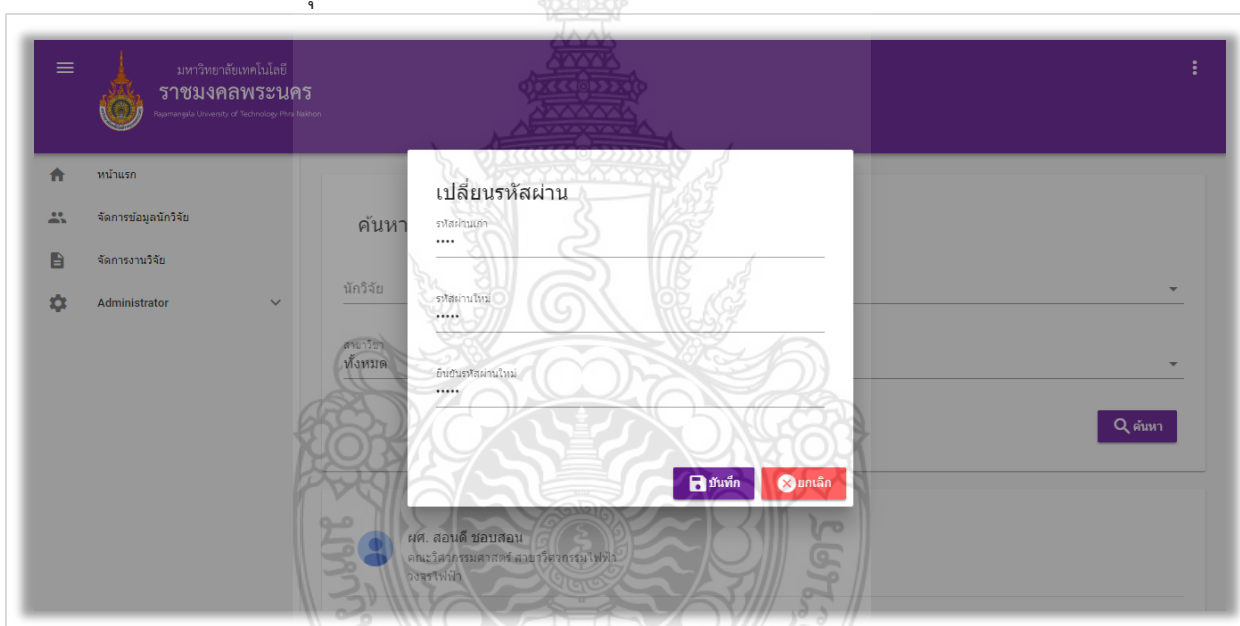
มหาวิทยาลัยเทคโนโลยี
ราชมงคลพระนคร
Rajamangala University of Technology Phra Nakhon

หน้าแรก
จัดการข้อมูลนักวิจัย
จัดการงานวิจัย
Administrator

ค้นหา

นักวิจัย

สาขาวิชา
ทั้งหมด

ค้นหา

ผศ. สอนดี ขอบสอน
คณะวิศวกรรมศาสตร์ สาขาวิศวกรรมไฟฟ้า
วงจรไฟฟ้า

เปลี่ยนรหัสผ่าน
รหัสผ่านเก่า
••••
รหัสผ่านใหม่
•••••
ยืนยันรหัสผ่านใหม่
•••••
บันทึก
ยกเลิก